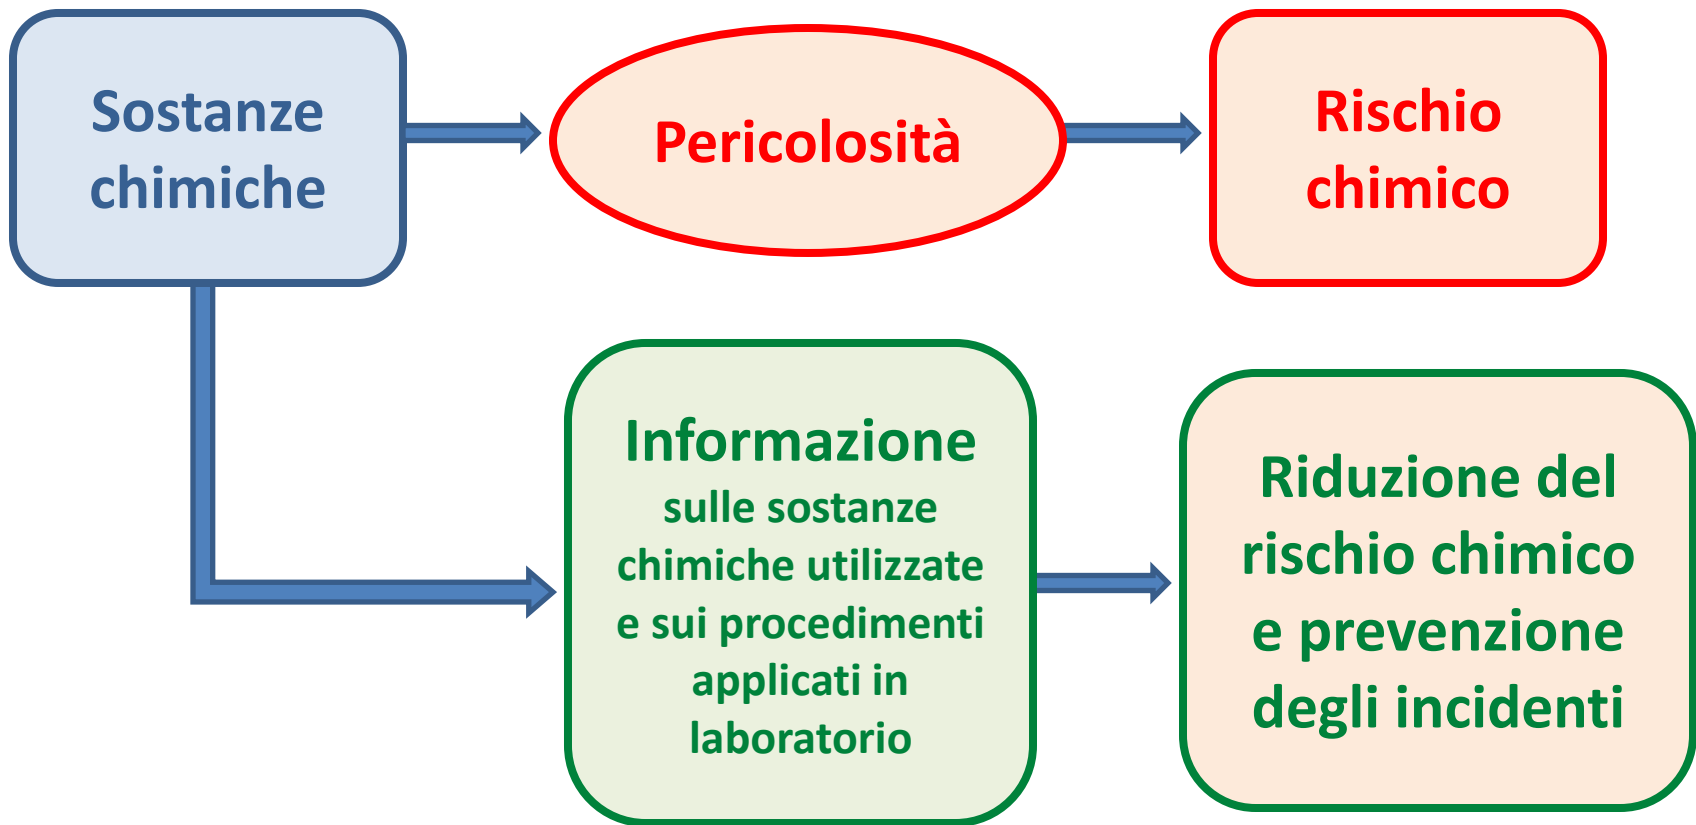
Sostanze chimiche

Pericolosità

Rischio chimico

Informazione sulle sostanze chimiche utilizzate e sui procedimenti applicati in laboratorio

Riduzione del rischio chimico e prevenzione degli incidenti